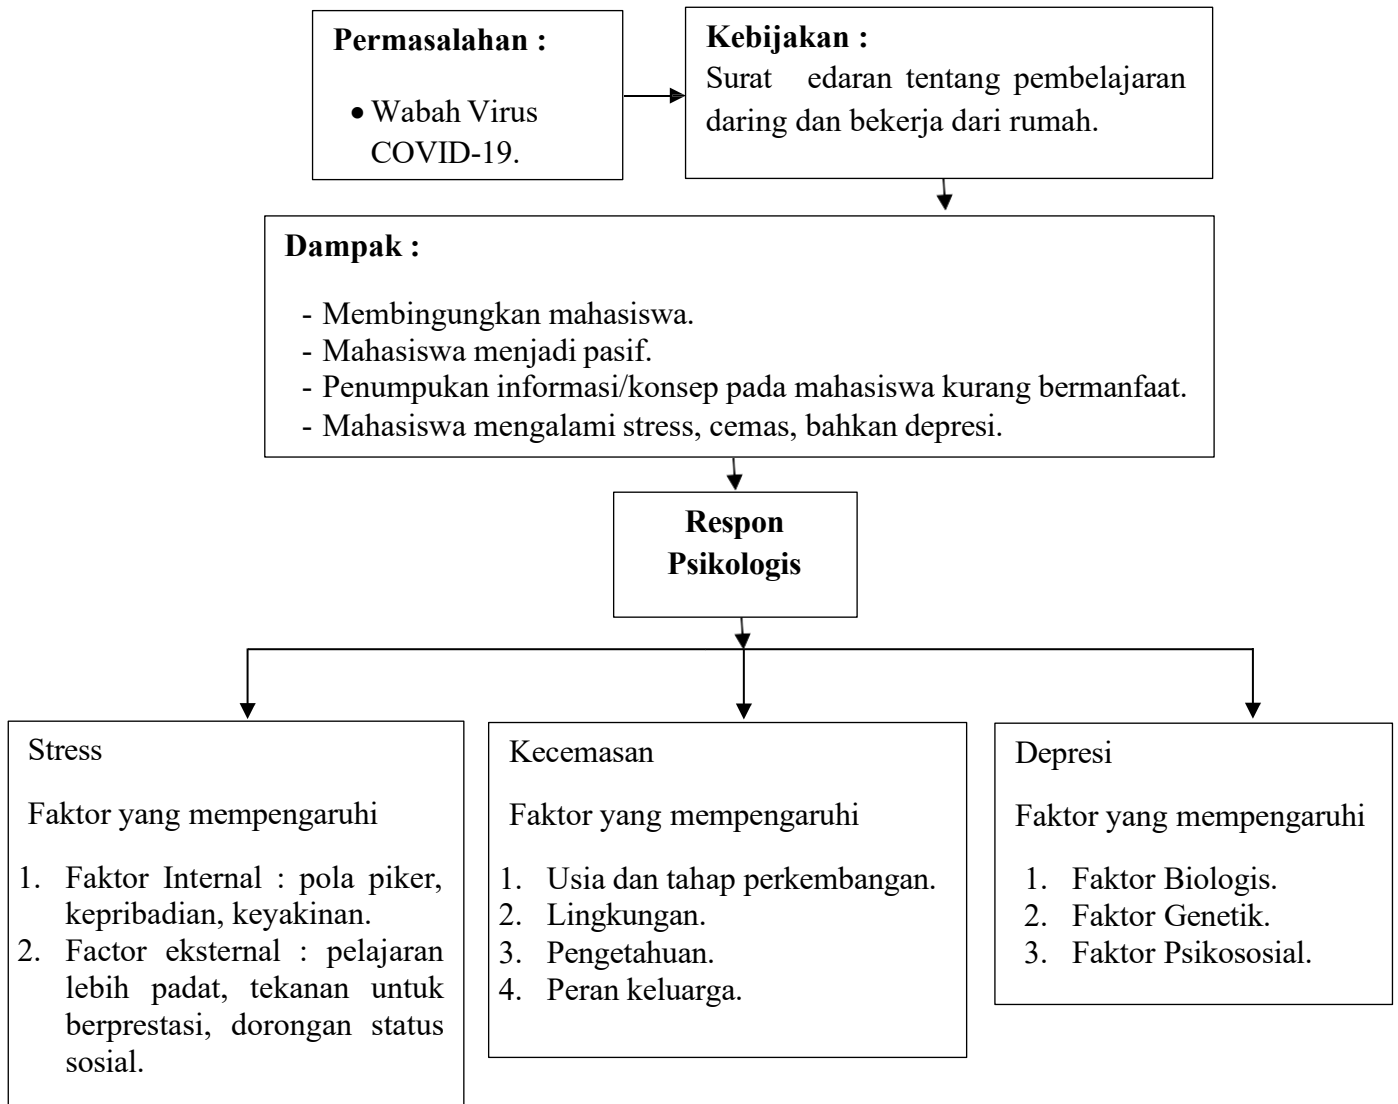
**Permasalahan :**

• Wabah Virus COVID-19.

**Kebijakan :**

Surat edaran tentang pembelajaran daring dan bekerja dari rumah.

**Dampak :**

- Membingungkan mahasiswa.
- Mahasiswa menjadi pasif.
- Penumpukan informasi/konsep pada mahasiswa kurang bermanfaat.
- Mahasiswa mengalami stress, cemas, bahkan depresi.

**Respon Psikologis**

Stress

Faktor yang mempengaruhi

1. Faktor Internal : pola piker, kepribadian, keyakinan.
2. Factor eksternal : pelajaran lebih padat, tekanan untuk berprestasi, dorongan status sosial.

Kecemasan

Faktor yang mempengaruhi

1. Usia dan tahap perkembangan.
2. Lingkungan.
3. Pengetahuan.
4. Peran keluarga.

Depresi

Faktor yang mempengaruhi

1. Faktor Biologis.
2. Faktor Genetik.
3. Faktor Psikososial.